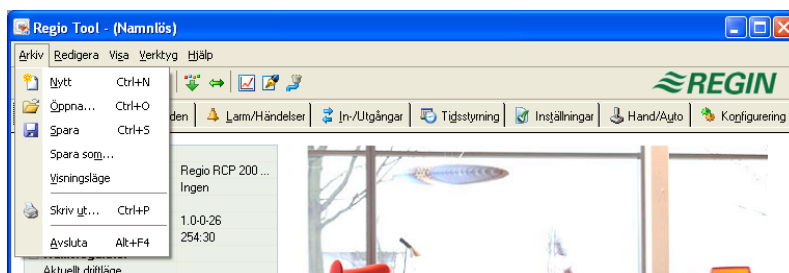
Regio Tool - (Namnlös)

Arkiv Redigera Visa Verktyg Hjälp

Nytt Ctrl+N
Öppna... Ctrl+O
Spara Ctrl+S
Spara som...
Visningsläge
Skriv ut... Ctrl+P
Avsluta Alt+F4

REGIN

den | Larm/Händelser | In-/Utgångar | Tidsstyrning | Inställningar | Hand/Auto | Konfigurering

Regio RCP 200 ...
Ingen

1.0-0-26
254:30

Aktuellt driftläge